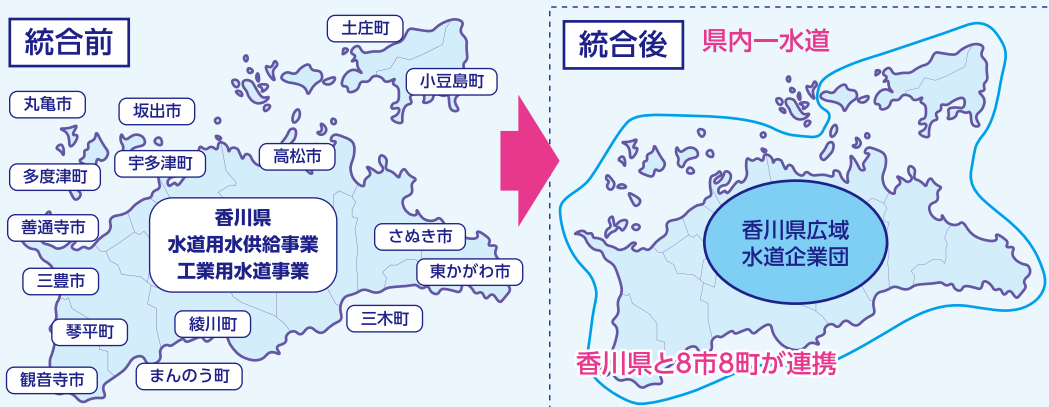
統合前

土庄町

小豆島町

丸亀市

坂出市

多度津町

宇多津町

高松市

善通寺市

香川県
水道用水供給事業
工業用水道事業

さぬき市

三豊市

東かがわ市

琴平町

綾川町

三木町

観音寺市

まんのう町

統合後

県内一水道

香川県広域
水道企業団

香川県と8市8町が連携